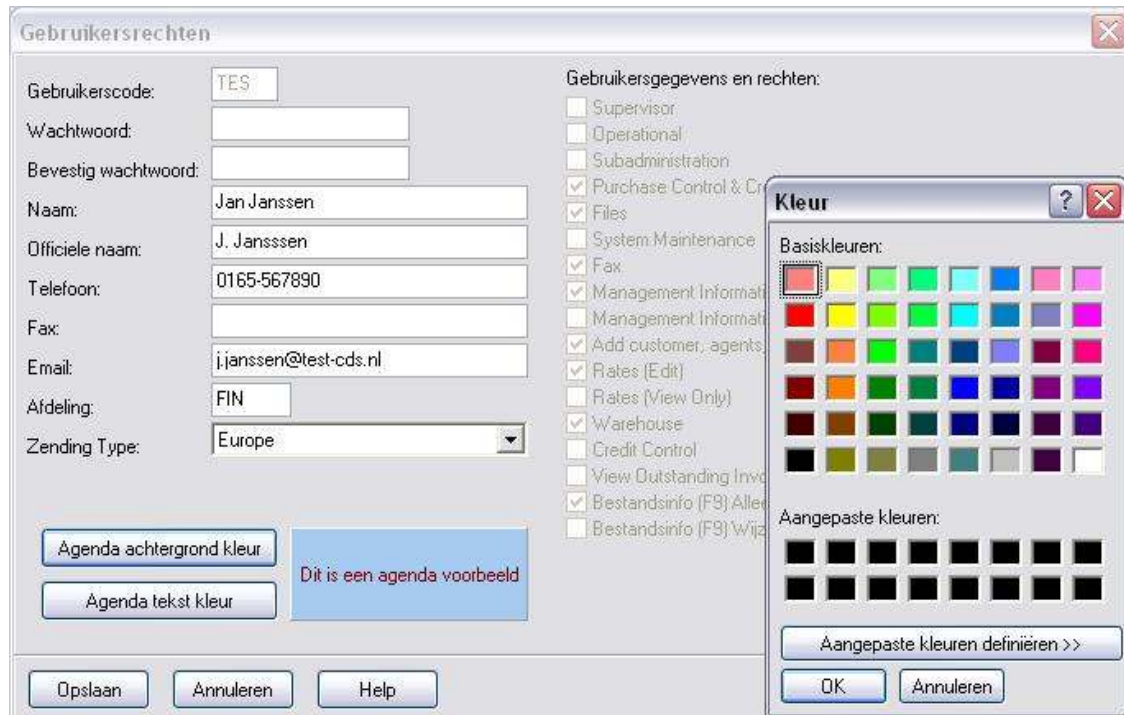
Gebruikersrechten

Gebruikerscode: TES
Wachtwoord:
Bevestig wachtwoord:
Naam: Jan Janssen
Officiele naam: J. Jansssen
Telefoon: 0165-567890
Fax:
Email: j.janssen@test-cds.nl
Afdeling: FIN
Zending Type: Europe

Agenda achtergrond kleur
Agenda tekst kleur
Dit is een agenda voorbeeld

Opslaan
Annuleren
Help

Gebruikersgegevens en rechten:
Supervisor
Operational
Subadministration
Purchase Control & Cr
Files
System Maintenance
Fax
Management Informati
Management Informati
Add customer, agents,
Rates (Edit)
Rates (View Only)
Warehouse
Credit Control
View Outstanding Invo
Bestandsinfo (F9) Alle
Bestandsinfo (F9) Wijz

Kleur
Basiskleuren:
Aangepaste kleuren:
Aangepaste kleuren definiëren >>
OK
Annuleren